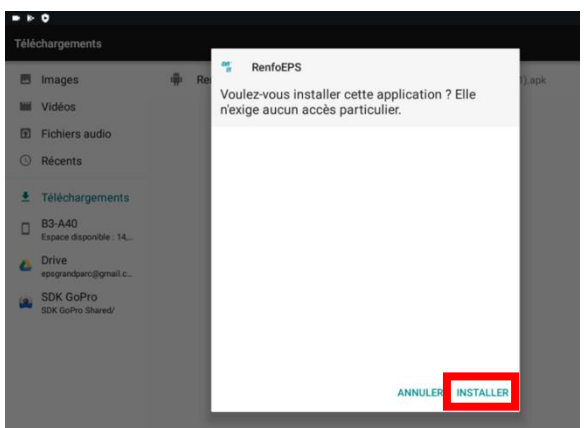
Téléchargements

Images
Vidéos
Fichiers audio
Récents
Téléchargements
B3-A40
Espace disponible : 14,...
Drive
epsgrandparc@gmail.c...
SDK GoPro
SDK GoPro Shared/

Re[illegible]
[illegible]1).apk

RenfoEPS
Voulez-vous installer cette application ? Elle n'exige aucun accès particulier.

ANNULER INSTALLER